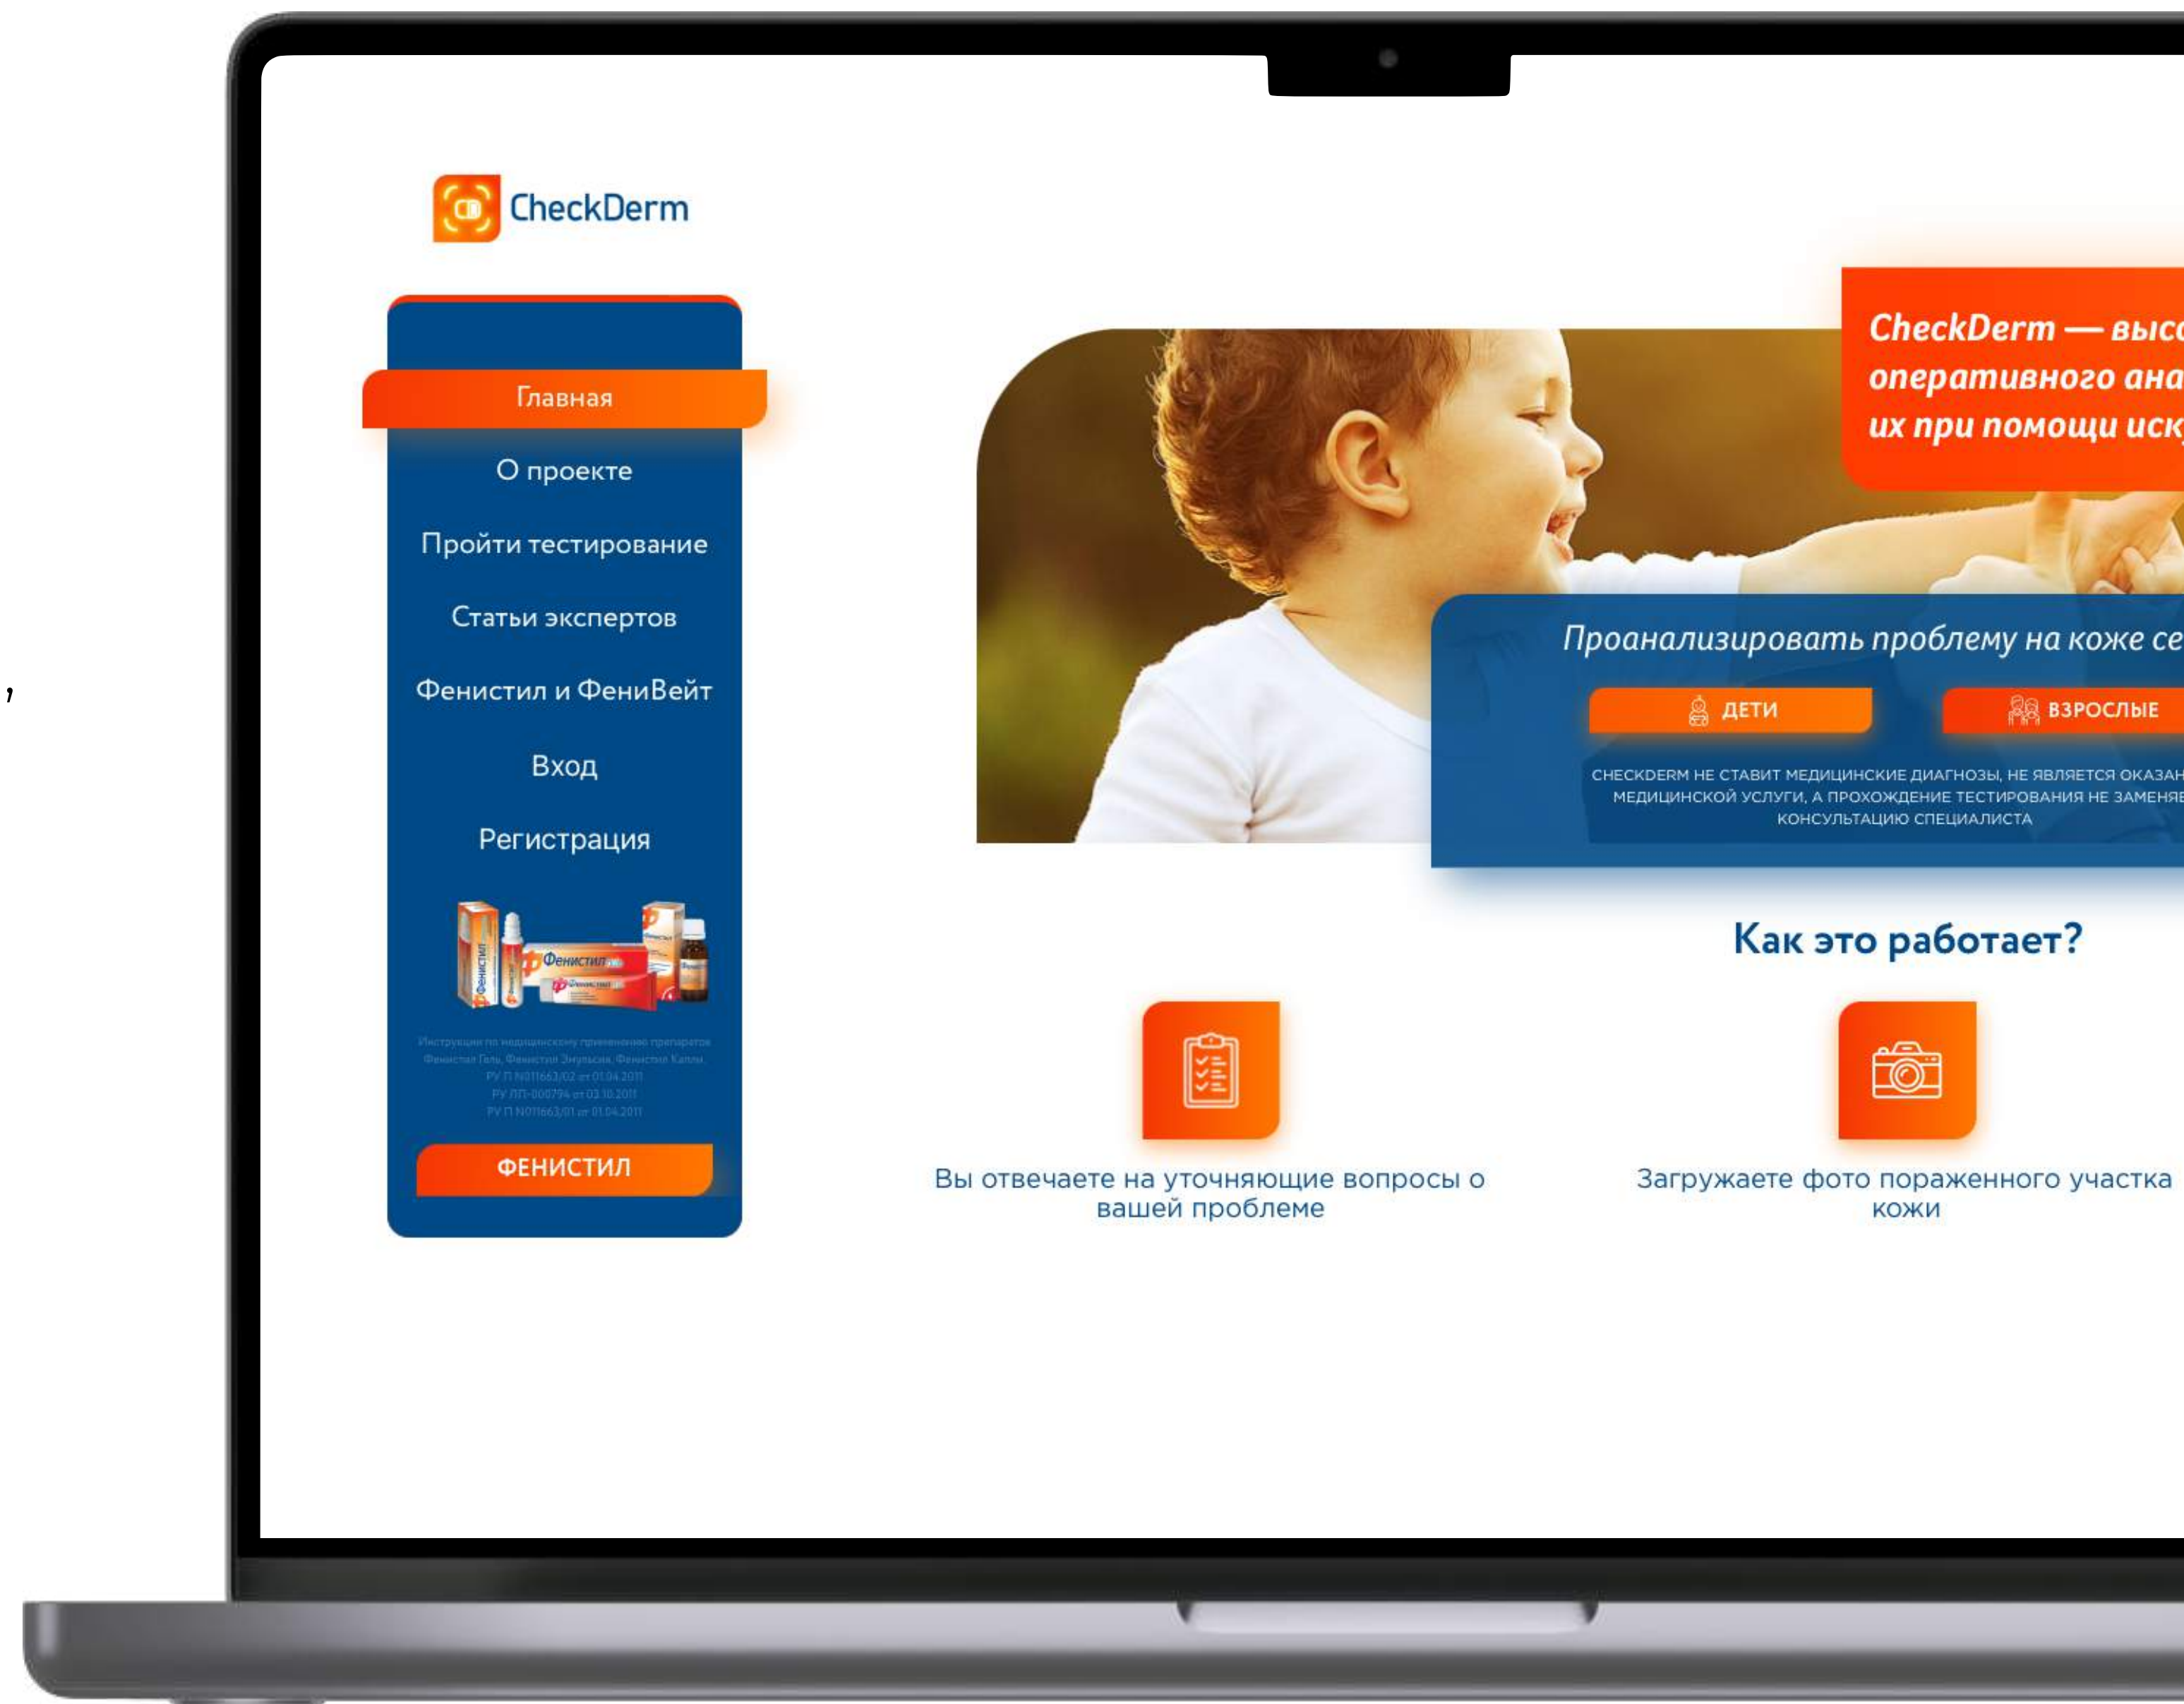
CheckDerm

Главная

О проекте

Пройти тестирование

Статьи экспертов

Фенистил и ФениВейт

Вход

Регистрация

Фенистил

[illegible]

ФЕНИСТИЛ

CheckDerm — высо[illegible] оперативного ана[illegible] их при помощи иск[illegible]

Проанализировать проблему на коже се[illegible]

ДЕТИ

ВЗРОСЛЫЕ

CHECKDERM НЕ СТАВИТ МЕДИЦИНСКИЕ ДИАГНОЗЫ, НЕ ЯВЛЯЕТСЯ ОКАЗАН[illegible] МЕДИЦИНСКОЙ УСЛУГИ, А ПРОХОЖДЕНИЕ ТЕСТИРОВАНИЯ НЕ ЗАМЕНЯЕ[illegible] КОНСУЛЬТАЦИЮ СПЕЦИАЛИСТА

Как это работает?

Вы отвечаете на уточняющие вопросы о вашей проблеме

Загружаете фото пораженного участка кожи